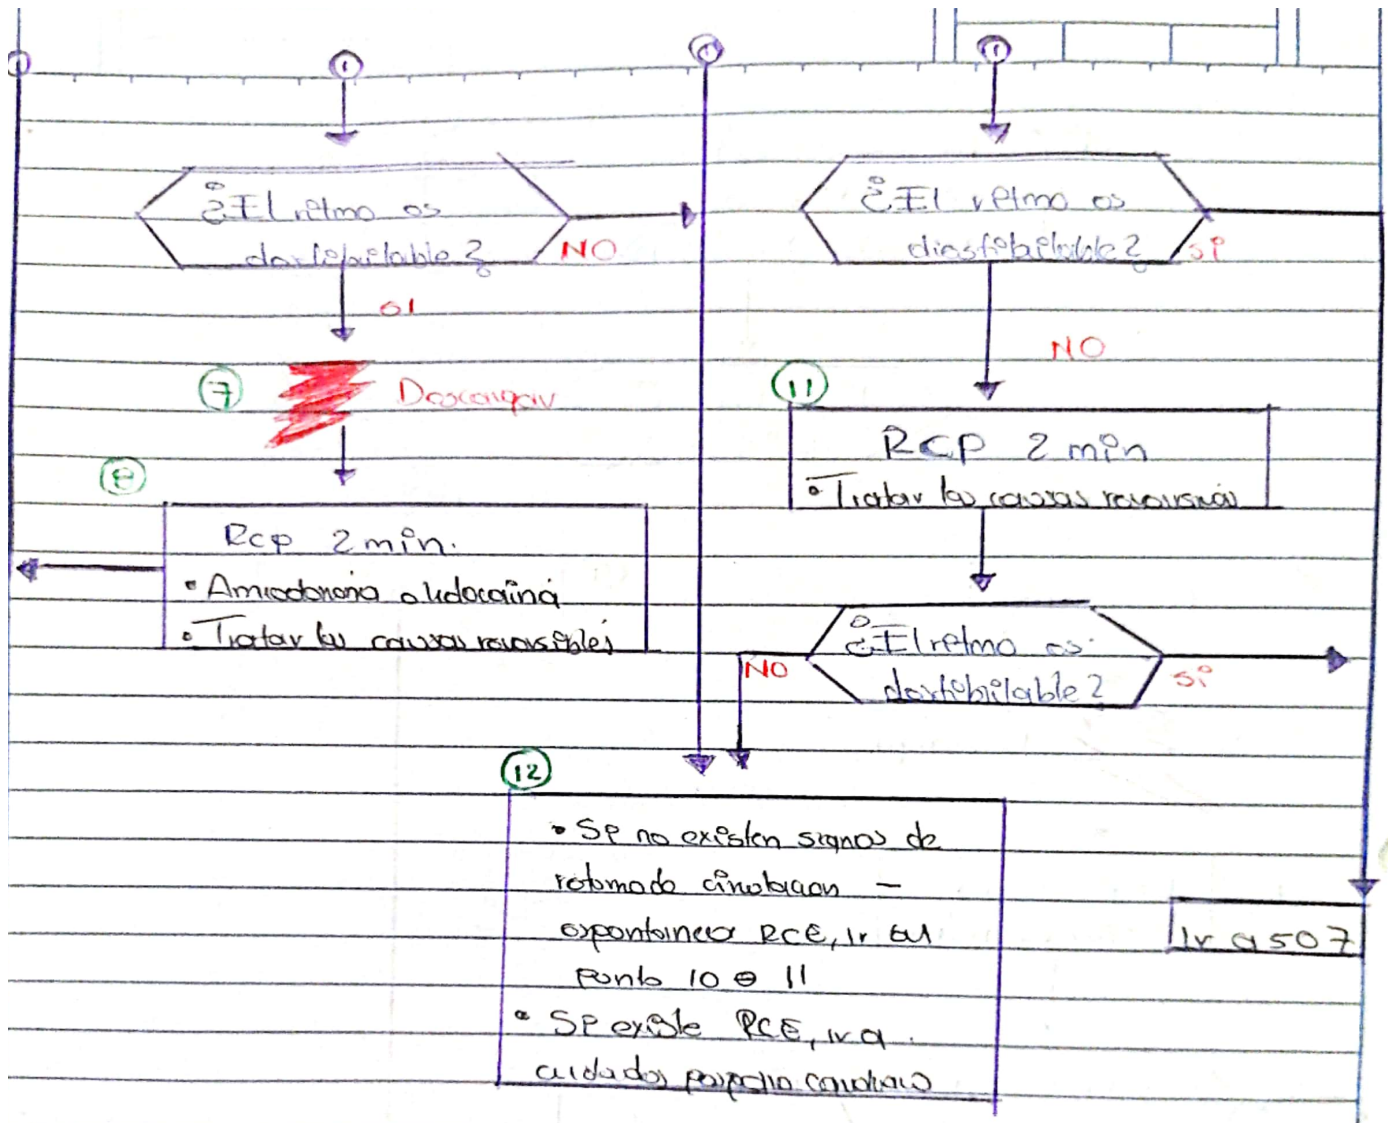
¿El ritmo es desfibrilable?

NO

SI

7 Descargar

8

Rcp 2 min.
• Amiodarona o lidocaína
• Tratar las causas reversibles

¿El ritmo es desfibrilable?

SI

NO

11

RCP 2 min
• Tratar las causas reversibles

¿El ritmo es desfibrilable?

NO

SI

12

• Si no existen signos de retorno de circulación espontánea RCE, ir al punto 10 o 11
• Si existe RCE, ir a cuidados post paro cardiaco

Ir a 5 o 7